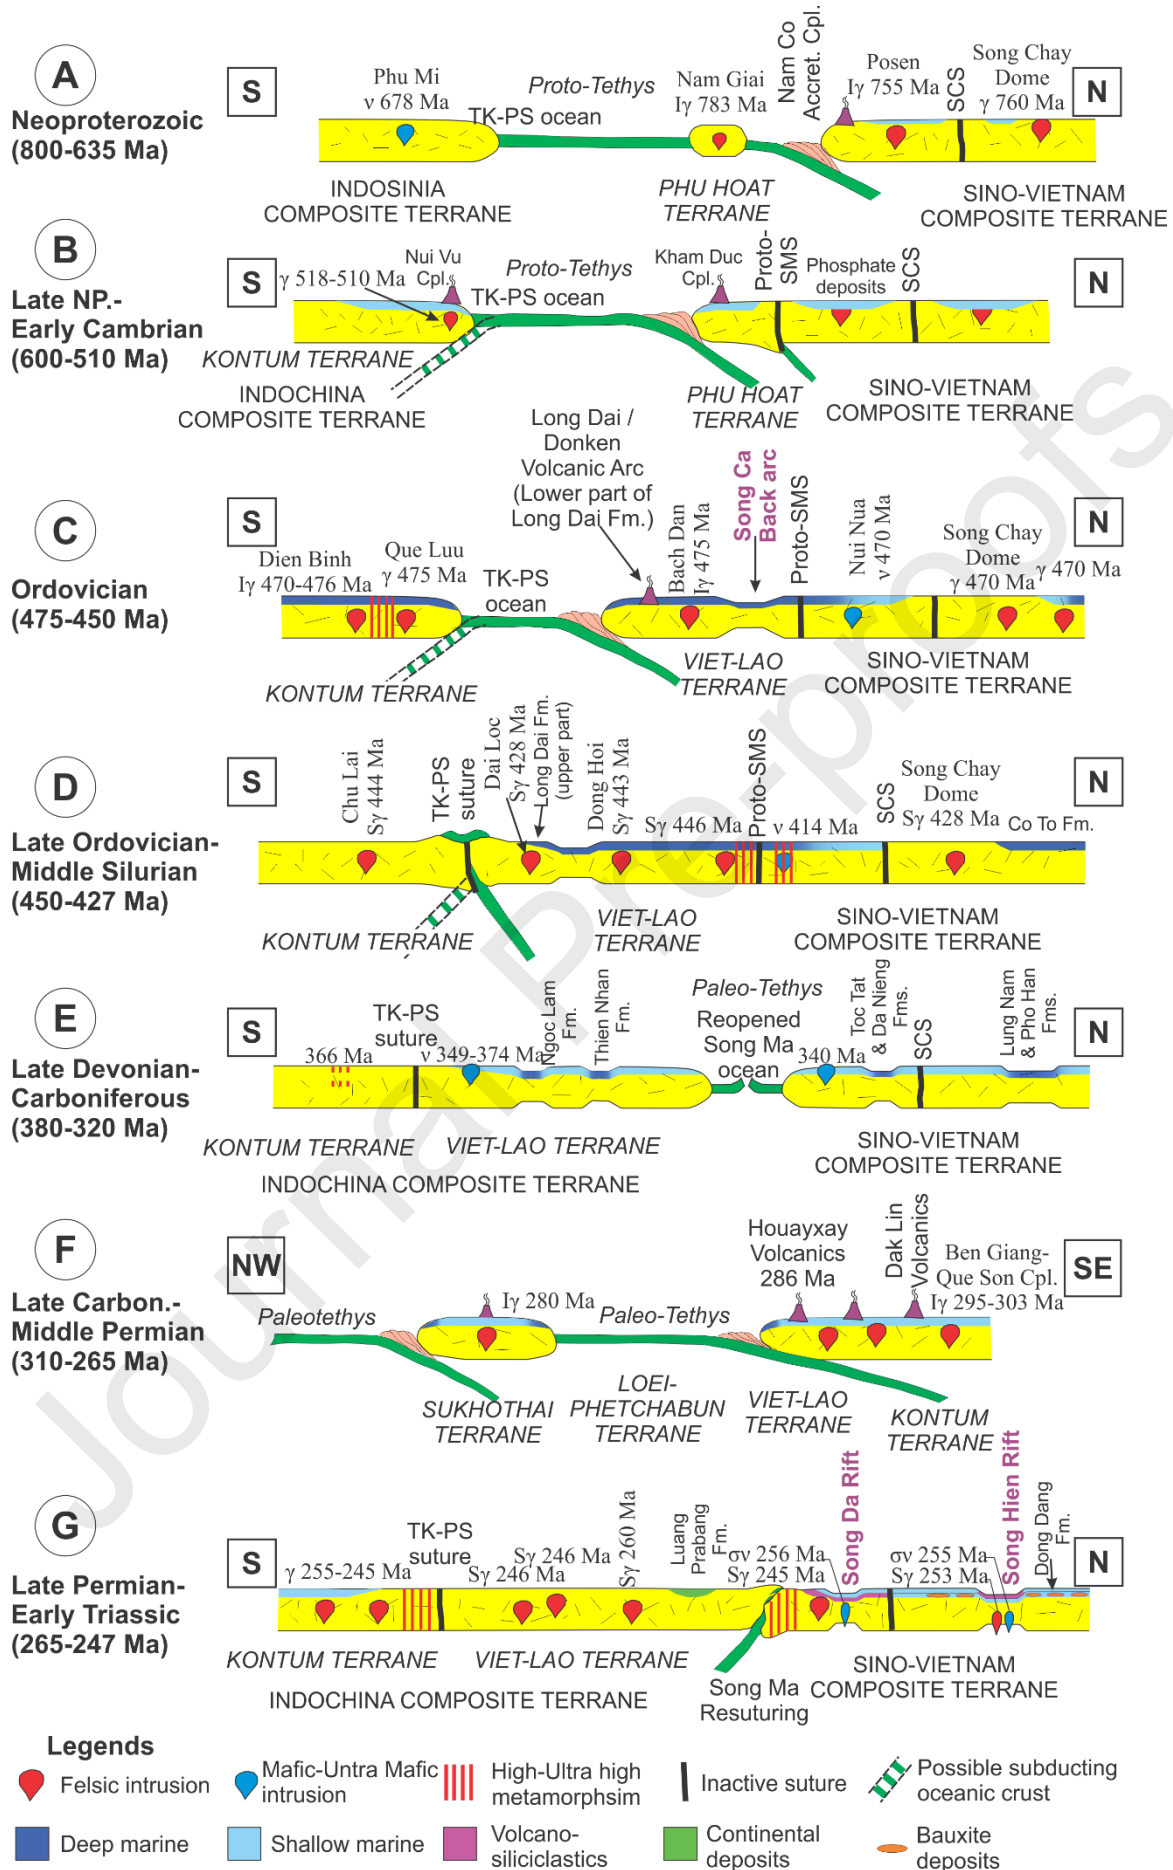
A
Neoproterozoic (800-635 Ma)

S
Phu Mi
ν 678 Ma
Proto-Tethys
TK-PS ocean
Nam Giai
Iγ 783 Ma
Nam Co Accret. Cpl.
Posen
Iγ 755 Ma
SCS
Song Chay Dome
γ 760 Ma
N

INDOSINIA COMPOSITE TERRANE
PHU HOAT TERRANE
SINO-VIETNAM COMPOSITE TERRANE

B
Late NP.- Early Cambrian (600-510 Ma)

S
γ 518-510 Ma
Nui Vu Cpl.
Proto-Tethys
TK-PS ocean
Kham Duc Cpl.
Proto-SMS
Phosphate deposits
SCS
N

KONTUM TERRANE
INDOCHINA COMPOSITE TERRANE
PHU HOAT TERRANE
SINO-VIETNAM COMPOSITE TERRANE

C
Ordovician (475-450 Ma)

Long Dai / Donken Volcanic Arc (Lower part of Long Dai Fm.)
S
Dien Binh
Iγ 470-476 Ma
Que Luu
γ 475 Ma
TK-PS ocean
Bach Dan
Iγ 475 Ma
Song Ca Back arc
Proto-SMS
Nui Nua
ν 470 Ma
Song Chay Dome
γ 470 Ma
γ 470 Ma
N

KONTUM TERRANE
VIET-LAO TERRANE
SINO-VIETNAM COMPOSITE TERRANE

D
Late Ordovician- Middle Silurian (450-427 Ma)

S
Chu Lai
Sγ 444 Ma
TK-PS suture
Dai Loc
Sγ 428 Ma
Long Dai Fm. (upper part)
Dong Hoi
Sγ 443 Ma
Sγ 446 Ma
Proto-SMS
ν 414 Ma
SCS
Song Chay Dome
Sγ 428 Ma
Co To Fm.
N

KONTUM TERRANE
VIET-LAO TERRANE
SINO-VIETNAM COMPOSITE TERRANE

E
Late Devonian- Carboniferous (380-320 Ma)

S
366 Ma
TK-PS suture
ν 349-374 Ma
Ngoc Lam Fm.
Thien Nhan Fm.
Paleo-Tethys
Reopened Song Ma ocean
340 Ma
Toc Tat & Da Nieng Fms.
SCS
Lung Nam & Pho Han Fms.
N

KONTUM TERRANE
VIET-LAO TERRANE
INDOCHINA COMPOSITE TERRANE
SINO-VIETNAM COMPOSITE TERRANE

F
Late Carbon.- Middle Permian (310-265 Ma)

NW
Paleotethys
Iγ 280 Ma
Paleo-Tethys
Houayxay Volcanics 286 Ma
Dak Lin Volcanics
Ben Giang- Que Son Cpl.
Iγ 295-303 Ma
SE

SUKHOTHAI TERRANE
LOEI- PHETCHABUN TERRANE
VIET-LAO TERRANE
KONTUM TERRANE

G
Late Permian- Early Triassic (265-247 Ma)

S
γ 255-245 Ma
TK-PS suture
Sγ 246 Ma
Sγ 246 Ma
Sγ 260 Ma
Luang Prabang Fm.
σν 256 Ma
Sγ 245 Ma
Song Da Rift
σν 255 Ma
Sγ 253 Ma
Song Hien Rift
Dong Dang Fm.
N

KONTUM TERRANE
VIET-LAO TERRANE
INDOCHINA COMPOSITE TERRANE
Song Ma Resuturing
SINO-VIETNAM COMPOSITE TERRANE

Legends
Felsic intrusion
Mafic-Untra Mafic intrusion
High-Ultra high metamorphsim
Inactive suture
Possible subducting oceanic crust
Deep marine
Shallow marine
Volcano-siliciclastics
Continental deposits
Bauxite deposits

Journal Pre-proofs